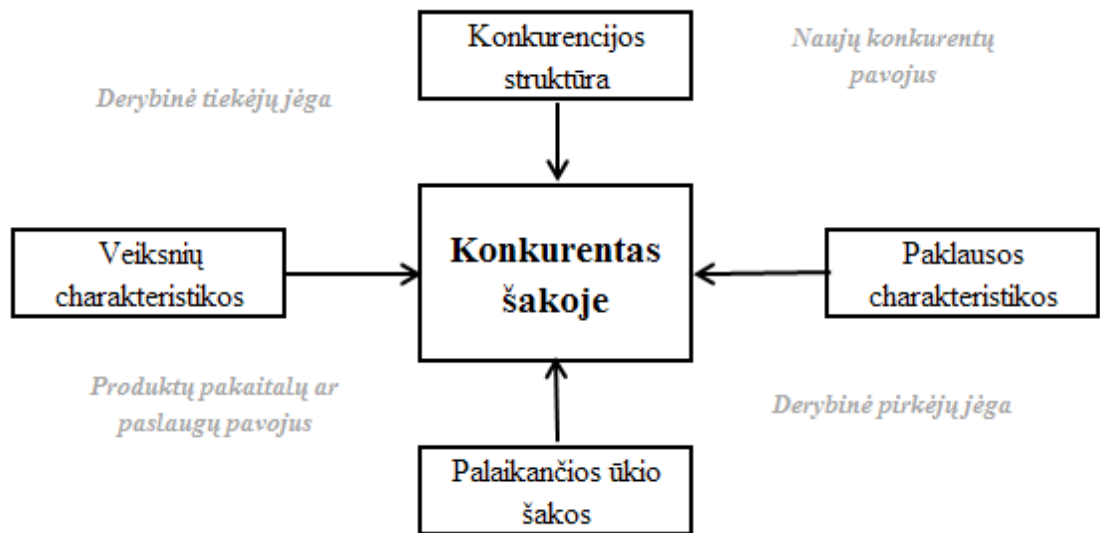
Konkurencijos struktūra

Naujų konkurentų pavojus

Derybinė tiekėjų jėga

Veiksnių charakteristikos

Konkurentas šakoje

Paklausos charakteristikos

Produktų pakaitalų ar paslaugų pavojus

Derybinė pirkėjų jėga

Palaikančios ūkio šakos